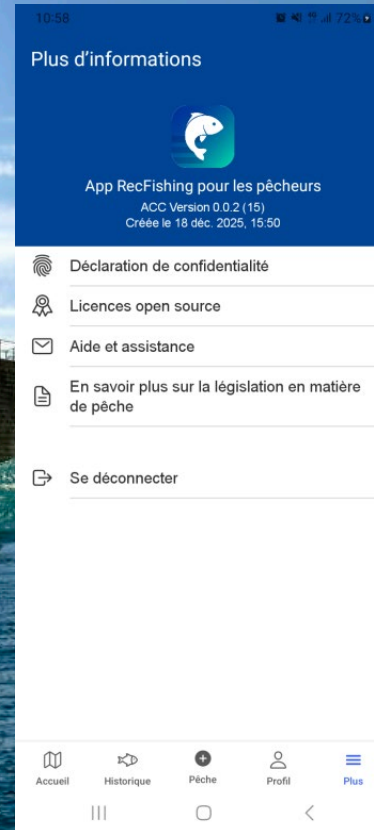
10:58 72%

Plus d'informations

App RecFishing pour les pêcheurs
ACC Version 0.0.2 (15)
Créée le 18 déc. 2025, 15:50

Déclaration de confidentialité

Licences open source

Aide et assistance

En savoir plus sur la législation en matière de pêche

Se déconnecter

Accueil Historique Pêche Profil Plus